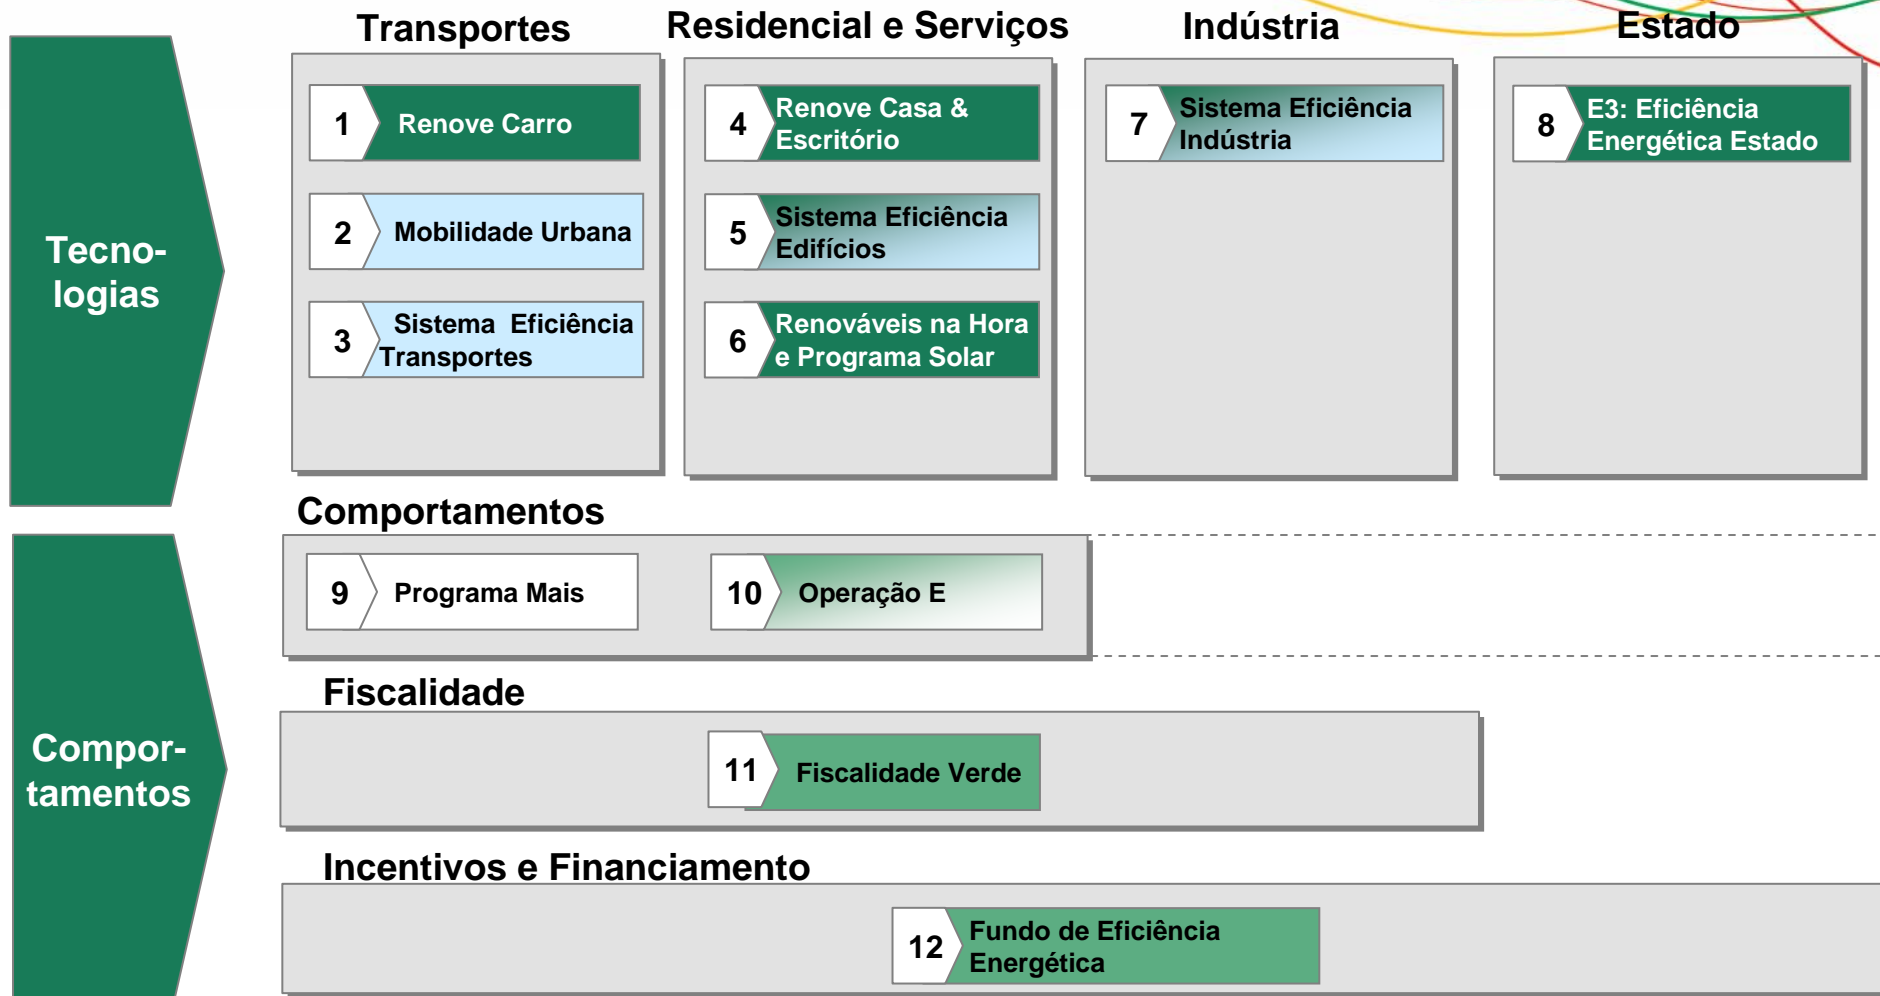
Tecno-logias

Compor-tamentos

Transportes

Residencial e Serviços

Indústria

Estado

1 Renove Carro

2 Mobilidade Urbana

3 Sistema Eficiência Transportes

4 Renove Casa & Escritório

5 Sistema Eficiência Edifícios

6 Renováveis na Hora e Programa Solar

7 Sistema Eficiência Indústria

8 E3: Eficiência Energética Estado

Comportamentos

9 Programa Mais

10 Operação E

Fiscalidade

11 Fiscalidade Verde

Incentivos e Financiamento

12 Fundo de Eficiência Energética